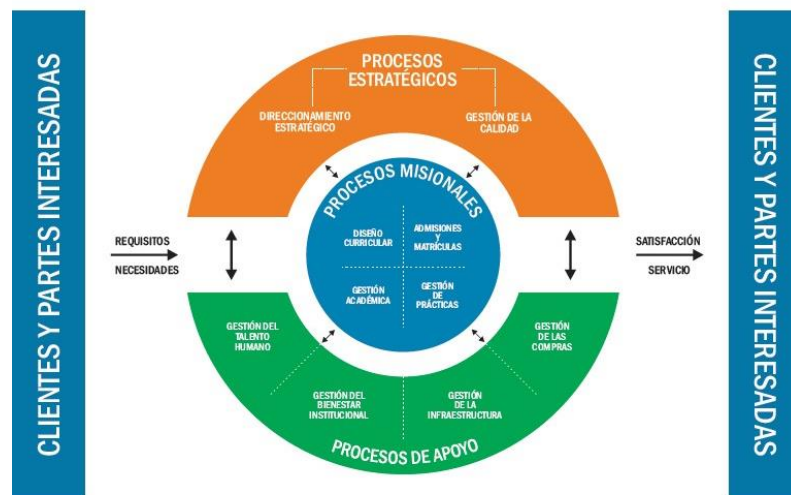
CLIENTES Y PARTES INTERESADAS

PROCESOS ESTRATÉGICOS

DIRECCIONAMIENTO ESTRATÉGICO

GESTIÓN DE LA CALIDAD

PROCESOS MISIONALES

DISEÑO CURRICULAR

ADMISIONES Y MATRÍCULAS

GESTIÓN ACADÉMICA

GESTIÓN DE PRÁCTICAS

REQUISITOS

NECESIDADES

SATISFACCIÓN

SERVICIO

GESTIÓN DEL TALENTO HUMANO

GESTIÓN DEL BIENESTAR INSTITUCIONAL

GESTIÓN DE LA INFRAESTRUCTURA

GESTIÓN DE LAS COMPRAS

PROCESOS DE APOYO

CLIENTES Y PARTES INTERESADAS